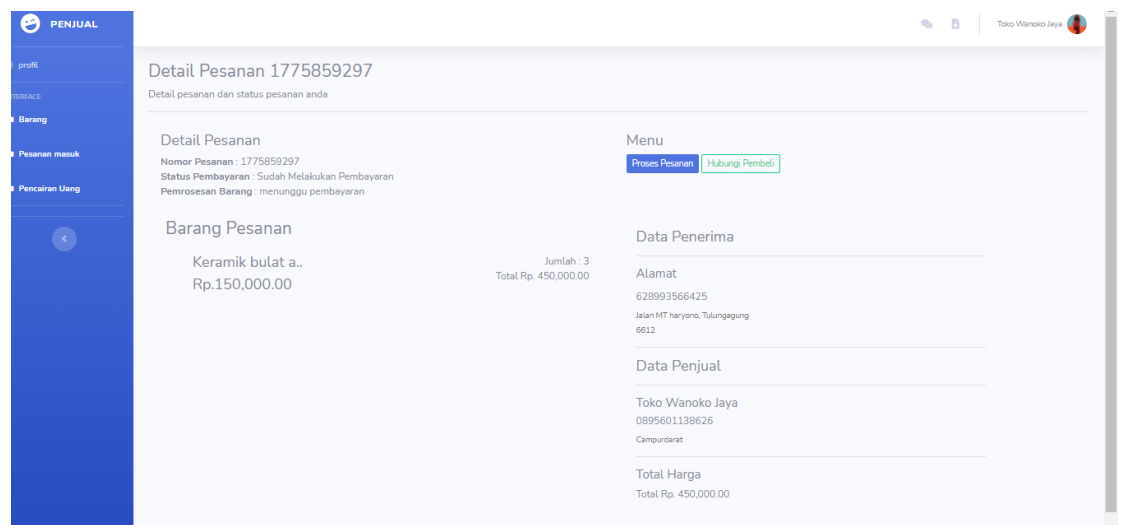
PENJUAL

profil

TERFACE

Barang

Pesanan masuk

Pencairan Uang

Toko Wanoko Jaya

Detail Pesanan 1775859297

Detail pesanan dan status pesanan anda

Detail Pesanan

Nomor Pesanan : 1775859297
Status Pembayaran : Sudah Melakukan Pembayaran
Pemrosesan Barang : menunggu pembayaran

Menu

Proses Pesanan Hubungi Pembeli

Barang Pesanan

Keramik bulat a..
Rp.150,000.00

Jumlah : 3
Total Rp. 450,000.00

Data Penerima

Alamat

628993566425

Jalan MT haryono, Tulungagung
6612

Data Penjual

Toko Wanoko Jaya
0895601138626
Campurdarat

Total Harga
Total Rp. 450,000.00